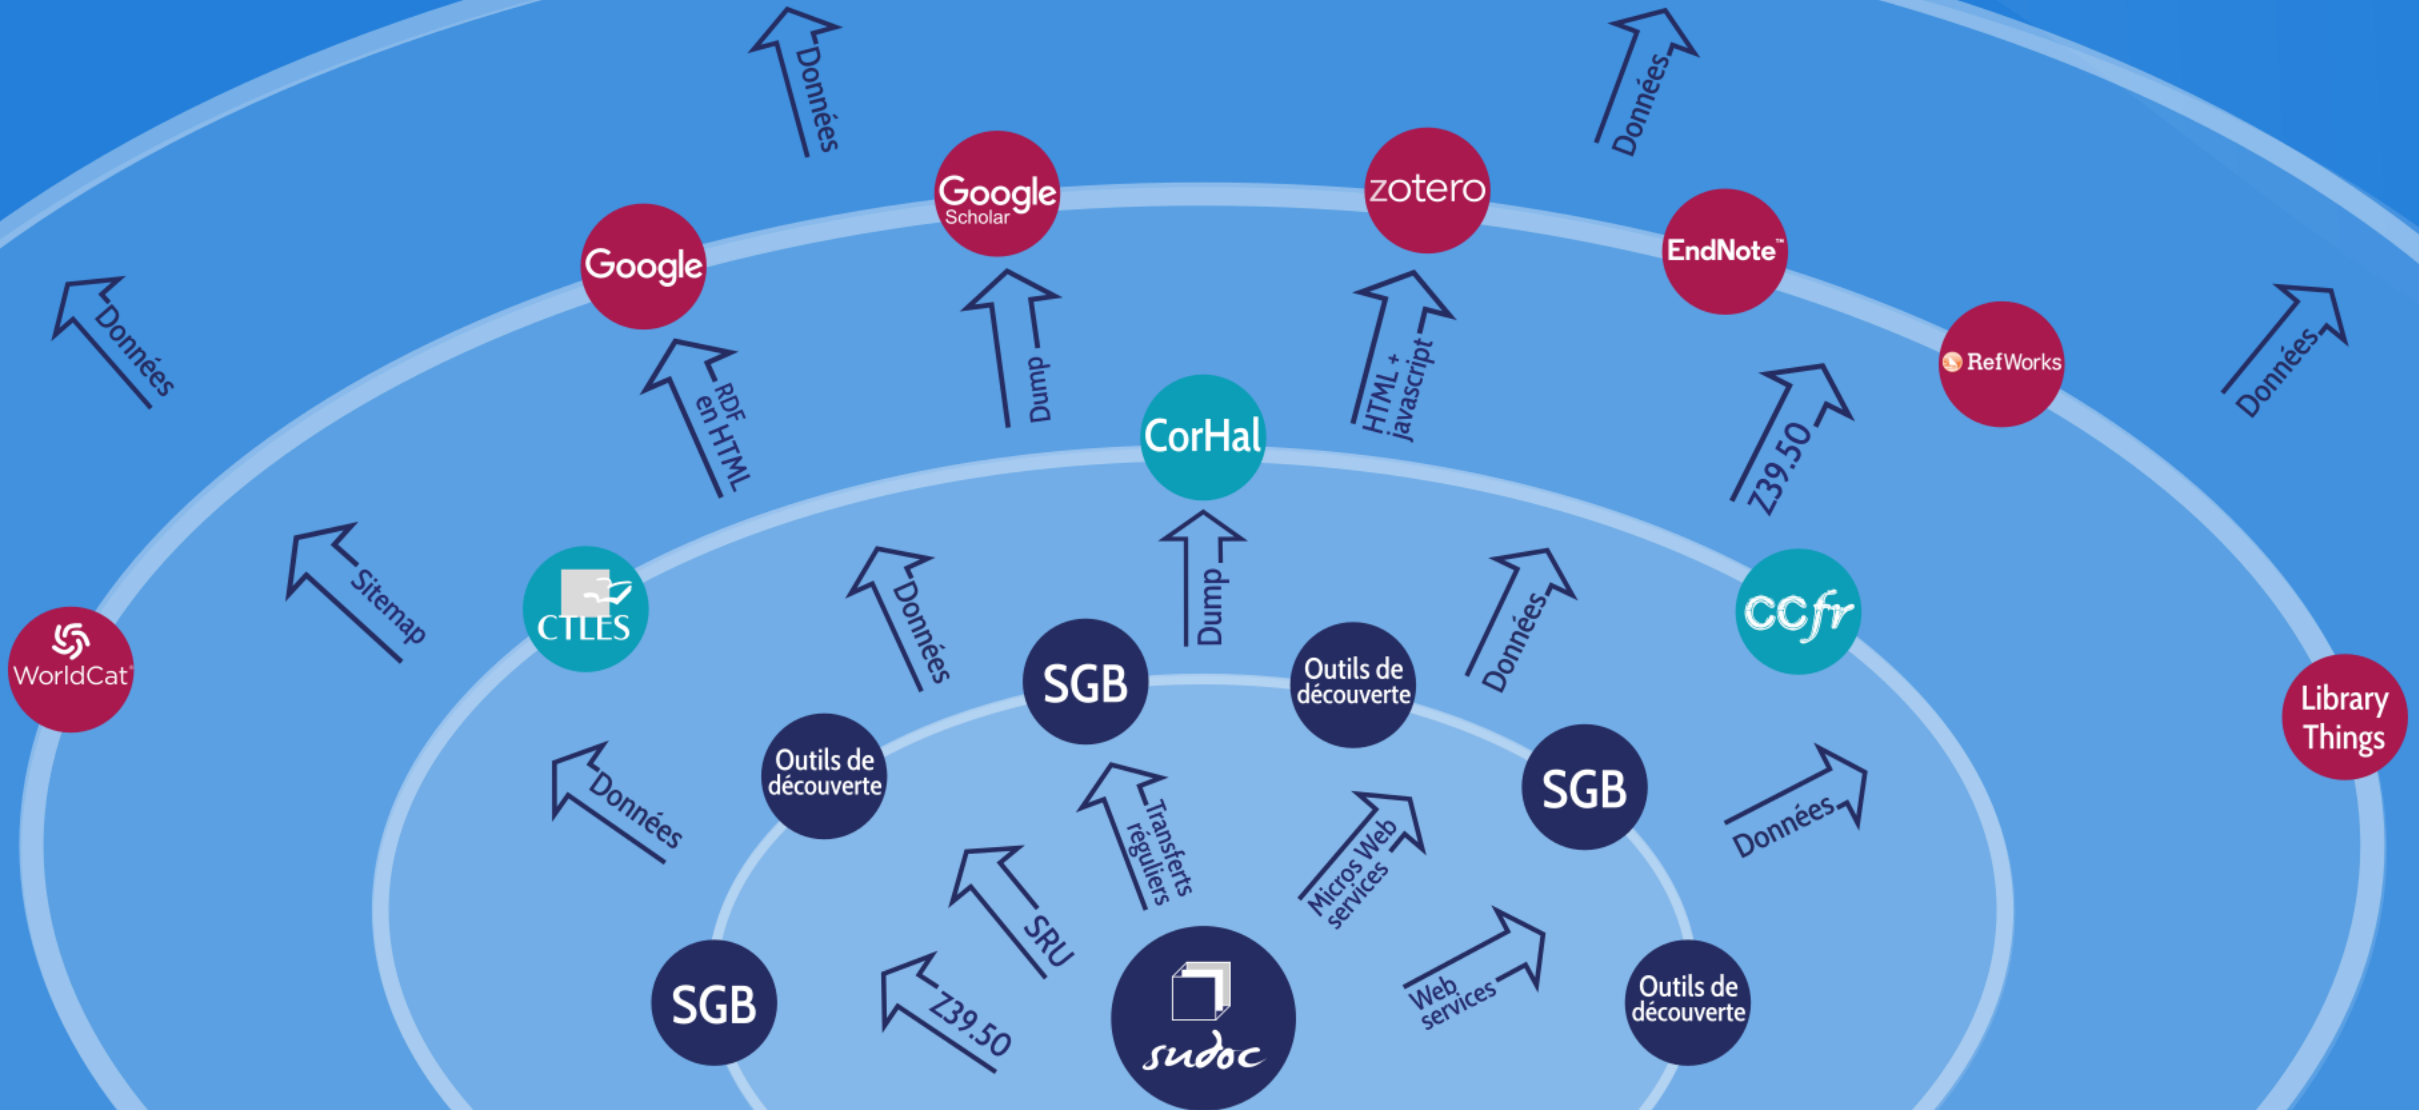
Données

Données

Google Scholar

zotero

EndNote™

Google

RefWorks

Données

Données

RDF en HTML

Dump

HTML + javascript

Z39.50

CorHal

Données

Sitemap

CTLES

Données

Dump

Données

CCfr

WorldCat

SGB

Outils de découverte

Library Things

Données

Outils de découverte

SGB

Données

Transferts réguliers

Micros Web services

SRU

SGB

Z39.50

sudoc

Web services

Outils de découverte